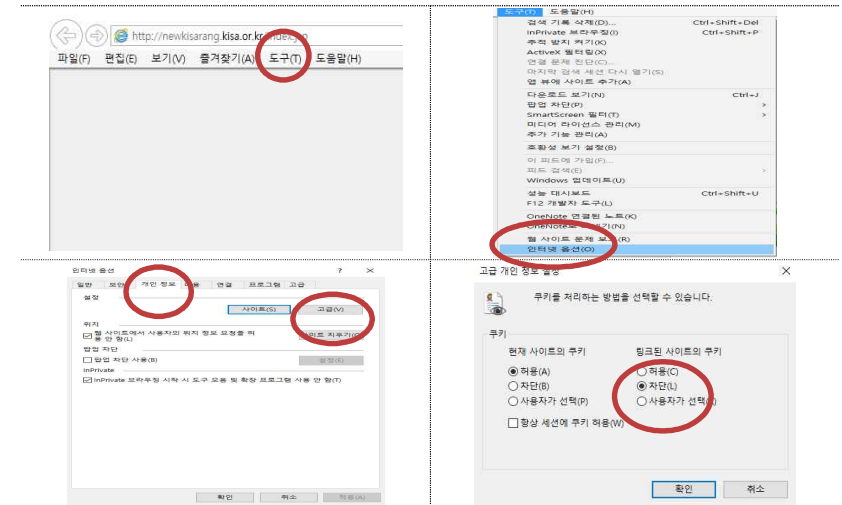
http://newkisarang.kisa.or.kr/index.jsp

파일(F) 편집(E) 보기(V) 즐겨찾기(A) 도구(T) 도움말(H)

도구(T) 도움말(H)
검색 기록 삭제(D)... Ctrl+Shift+Del
InPrivate 브라우징(I) Ctrl+Shift+P
추적 방지 켜기(K)
ActiveX 필터링(X)
연결 문제 진단(C)...
마지막 검색 세션 다시 열기(S)
웹 뷰에 사이트 추가(A)
다운로드 보기(N) Ctrl+J
팝업 차단(P)
SmartScreen 필터(T)
미디어 라이선스 관리(M)
추가 기능 관리(A)
호환성 보기 설정(B)
이 피드에 가입(F)...
피드 검색(E)
Windows 업데이트(U)
성능 대시보드 Ctrl+Shift+U
F12 개발자 도구(L)
OneNote 연결된 노트(K)
OneNote로 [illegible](N)
웹 사이트 문제 보고(R)
인터넷 옵션(O)

인터넷 옵션 ? ✕
일반 보안 개인 정보 내용 연결 프로그램 고급
설정
사이트(S) 고급(V)
위치
웹 사이트에서 사용자의 위치 정보 요청을 허용 안 함(L)
사이트 지우기(C)
팝업 차단
팝업 차단 사용(B)
설정(E)
InPrivate
InPrivate 브라우징 시작 시 도구 모음 및 확장 프로그램 사용 안 함(T)
확인 취소 적용(A)

고급 개인 정보 설정 ✕
쿠키를 처리하는 방법을 선택할 수 있습니다.
쿠키
현재 사이트의 쿠키
허용(A)
차단(B)
사용자가 선택(P)
링크된 사이트의 쿠키
허용(C)
차단(L)
사용자가 선택(I)
항상 세션 쿠키 허용(W)
확인 취소